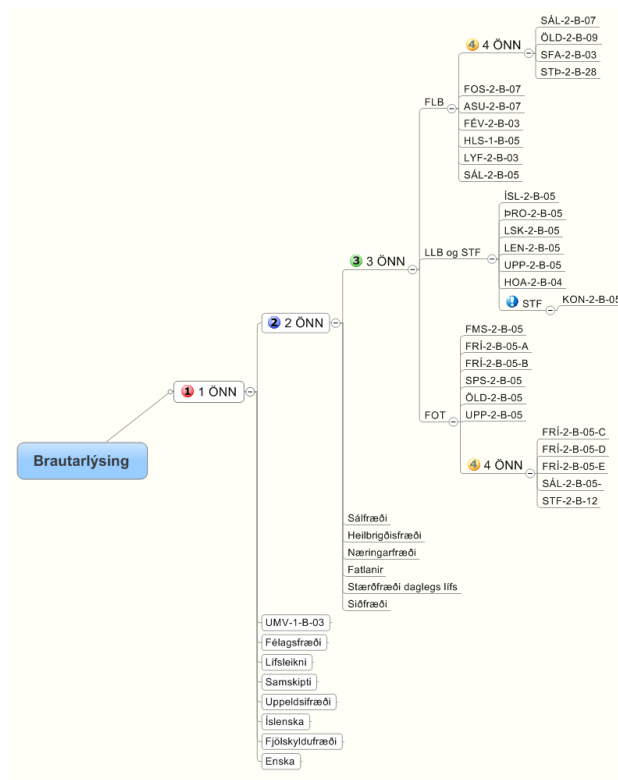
Brautarlýsing

1 1 ÖNN

2 2 ÖNN

3 3 ÖNN

FLB

4 4 ÖNN

SÁL-2-B-07
ÖLD-2-B-09
SFA-2-B-03
STÞ-2-B-28

FOS-2-B-07
ASU-2-B-07
FÉV-2-B-03
HLS-1-B-05
LYF-2-B-03
SÁL-2-B-05

LLB og STF

ÍSL-2-B-05
ÞRO-2-B-05
LSK-2-B-05
LEN-2-B-05
UPP-2-B-05
HOA-2-B-04

STF
KON-2-B-05

FOT

FMS-2-B-05
FRÍ-2-B-05-A
FRÍ-2-B-05-B
SPS-2-B-05
ÖLD-2-B-05
UPP-2-B-05

4 4 ÖNN

FRÍ-2-B-05-C
FRÍ-2-B-05-D
FRÍ-2-B-05-E
SÁL-2-B-05-
STF-2-B-12

Sálfræði
Heilbrigðisfræði
Næringarfræði
Fatlanir
Stærðfræði daglegs lífs
Siðfræði

UMV-1-B-03
Félagsfræði
Lífsleikni
Samskipti
Uppeldsifræði
Íslenska
Fjölskyldufræði
Enska